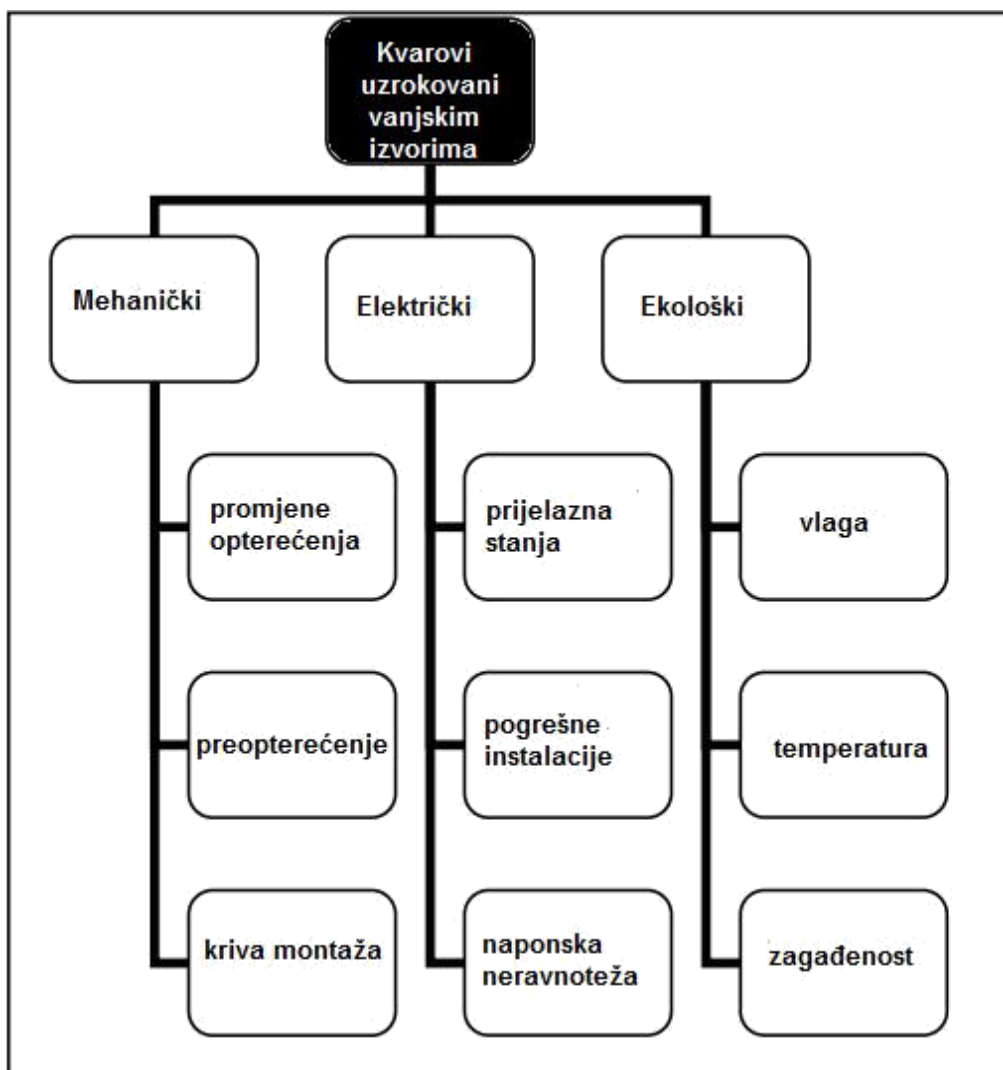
Kvarovi uzrokovani vanjskim izvorima

Mehanički

promjene opterećenja

preopterećenje

kriva montaža

Električki

prijelazna stanja

pogrešne instalacije

naponska neravnoteža

Ekološki

vlaga

temperatura

zagađenost